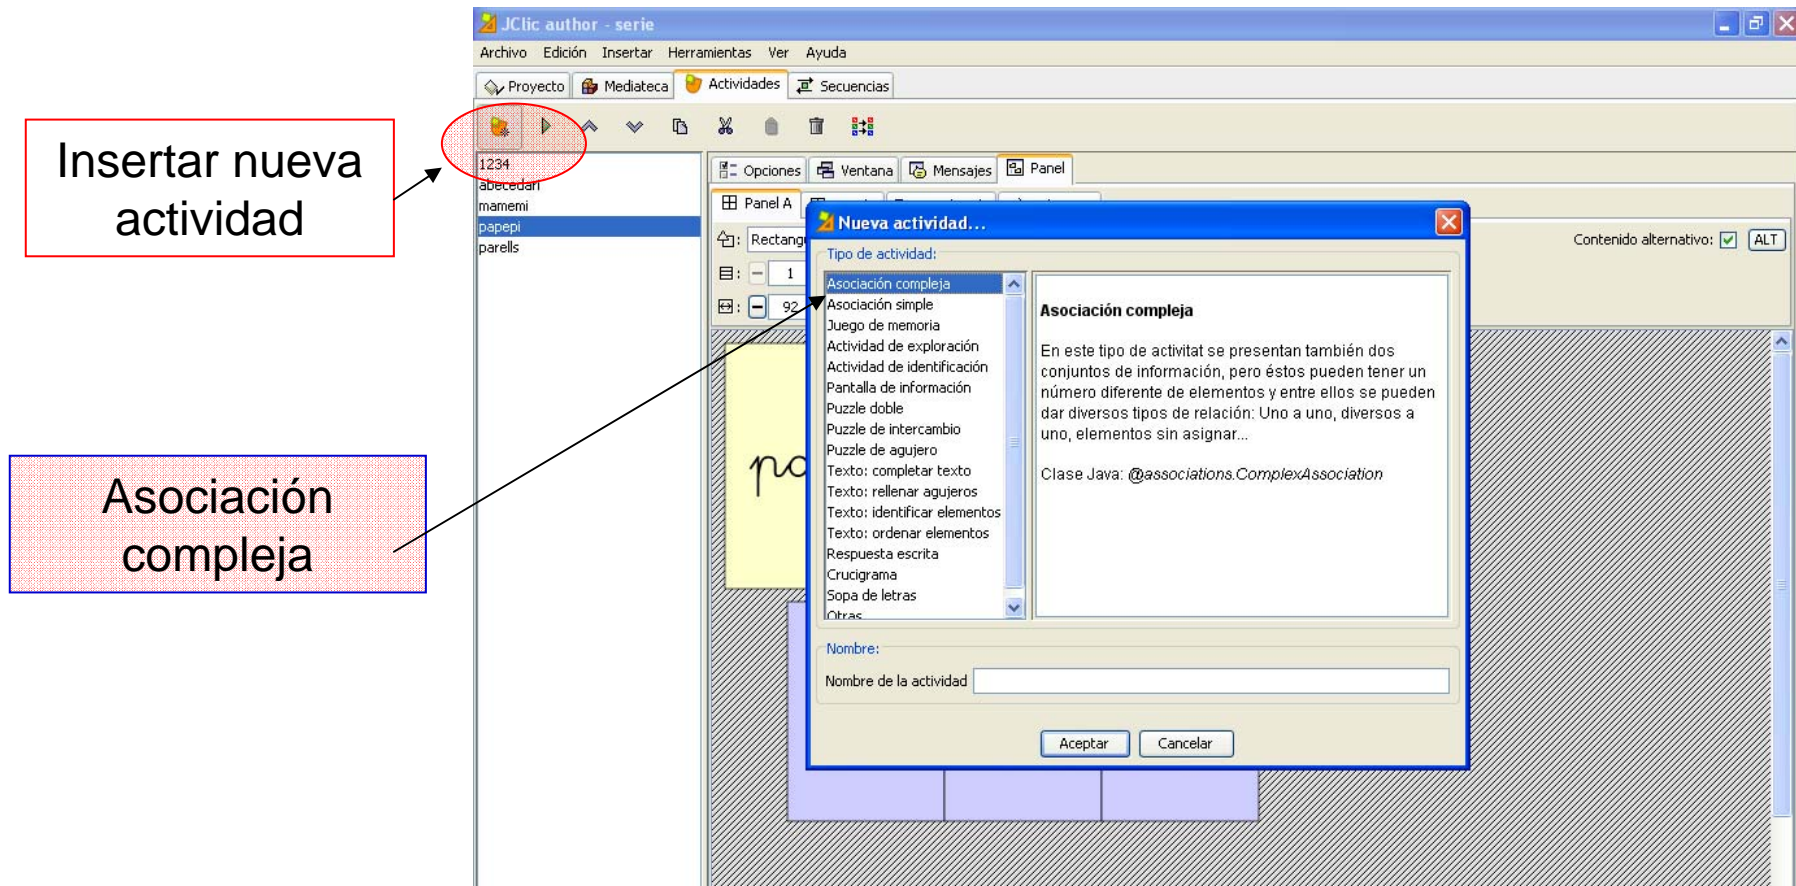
Insertar nueva actividad

Asociación compleja

JClic author - serie

Archivo Edición Insertar Herramientas Ver Ayuda

Proyecto Mediateca Actividades Secuencias

1234
abecedari
mamemi
papepi
parells

Opciones Ventana Mensajes Panel

Panel A

Rectang

1

92

Contenido alternativo: ALT

Nueva actividad...

Tipo de actividad:

Asociación compleja
Asociación simple
Juego de memoria
Actividad de exploración
Actividad de identificación
Pantalla de información
Puzzle doble
Puzzle de intercambio
Puzzle de agujero
Texto: completar texto
Texto: rellenar agujeros
Texto: identificar elementos
Texto: ordenar elementos
Respuesta escrita
Crucigrama
Sopa de letras
Otras

Asociación compleja

En este tipo de activitat se presentan también dos conjuntos de información, pero éstos pueden tener un número diferente de elementos y entre ellos se pueden dar diversos tipos de relación: Uno a uno, diversos a uno, elementos sin asignar...

Clase Java: @associations.ComplexAssociation

Nombre:

Nombre de la actividad

Aceptar Cancelar